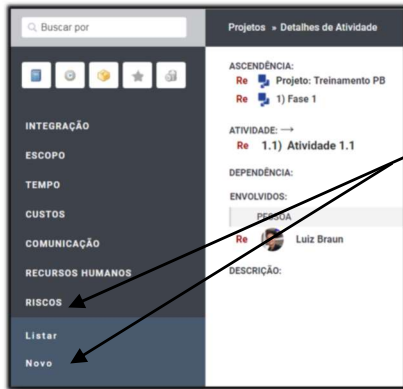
Buscar por

INTEGRAÇÃO
ESCOPO
TEMPO
CUSTOS
COMUNICAÇÃO
RECURSOS HUMANOS
RISCOS
Listar
Novo

Projetos » Detalhes de Atividade

ASCENDÊNCIA:
Re Projeto: Treinamento PB
Re 1) Fase 1

ATIVIDADE: ⟶
Re 1.1) Atividade 1.1

DEPENDÊNCIA:

ENVOLVIDOS:
PESSOA
Re Luiz Braun

DESCRIÇÃO: